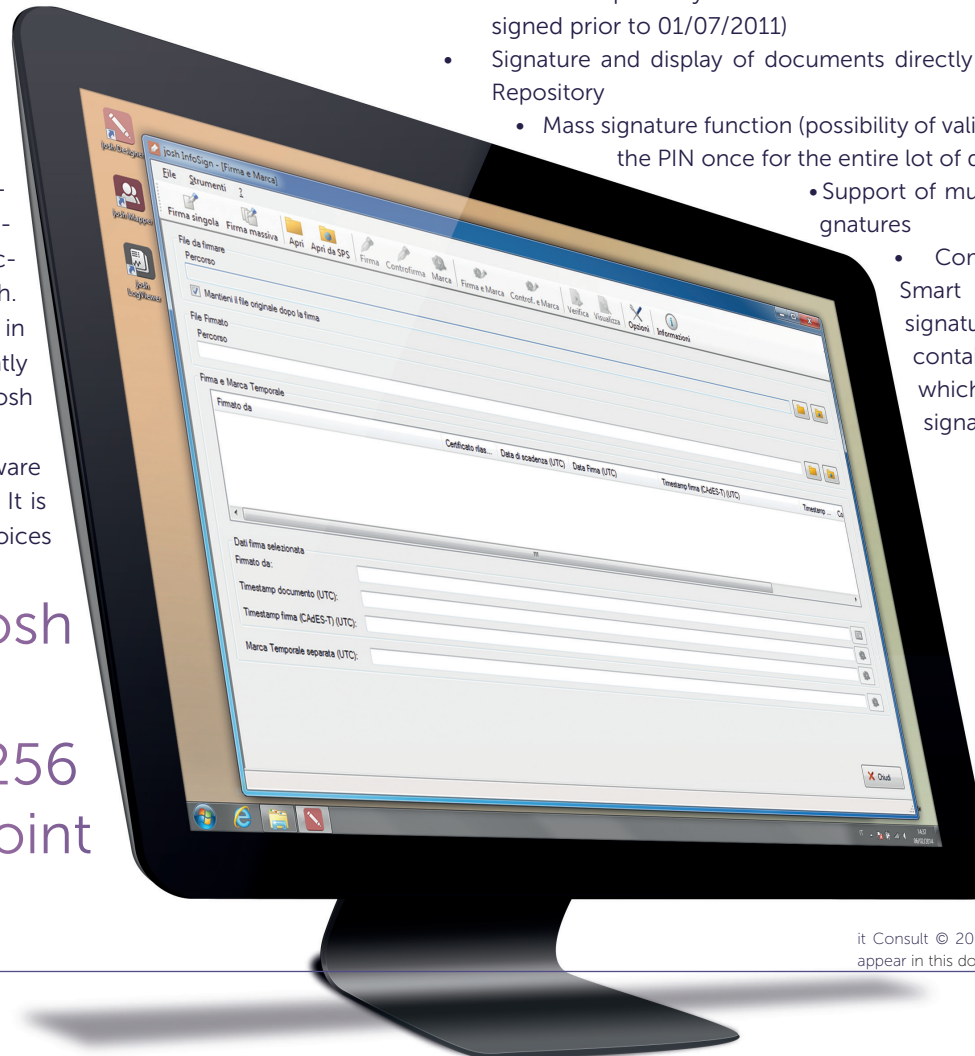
signed prior to 01/07/2011)

• Signature and display of documents directly
Repository

• Mass signature function (possibility of vali
the PIN once for the entire lot of d

• Support of mu
gnatures

• Con
Smart
signatu
conta
which
signa

-
-
c-
h.
in
tly
osh

ware
It is
oices

osh

256
oint

josh Designer

josh Mapper

josh Log Viewer

josh InfoSign - (Firma e Marca)

File Strumenti ?

Firma singola Firma massiva Apri Apri da SPS Firma Controfirma Marca Firma e Marca Controf. e Marca Verifica Visualizza Opzioni Informazioni

File da firmare
Percorso

Mantieni il file originale dopo la firma

File Firmato
Percorso

Firma e Marca Temporale
Firmato da

Certificato rilas... Data di scadenza (UTC) Data Firma (UTC) Timestamp firma (CAdES-T) (UTC) Timestamp ... Co

Dati firma selezionata
Firmato da:
Timestamp documento (UTC):
Timestamp firma (CAdES-T) (UTC):
Marca Temporale separata (UTC):

Chiudi

it Consult © 20
appear in this do